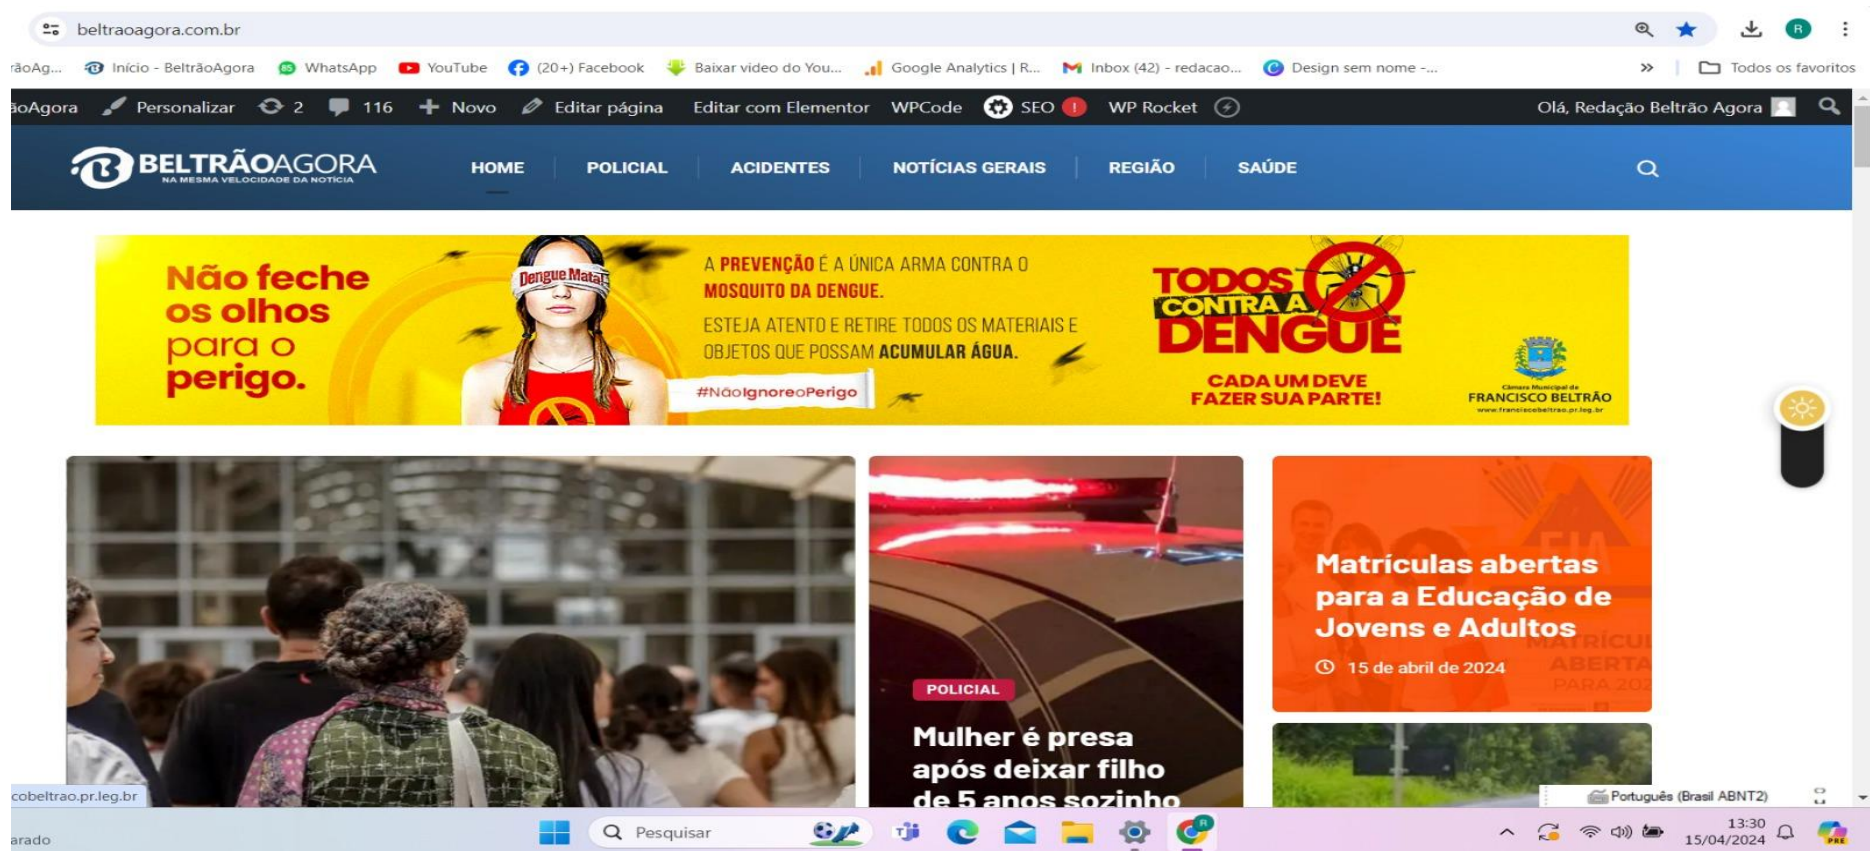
beltraoagora.com.br

rãoAg... Início - BeltrãoAgora WhatsApp YouTube (20+) Facebook Baixar video do You... Google Analytics | R... Inbox (42) - redacao... Design sem nome -... » Todos os favoritos

ãoAgora Personalizar 2 116 Novo Editar página Editar com Elementor WPCode SEO ! WP Rocket Olá, Redação Beltrão Agora

BELTRÃOAGORA NA MESMA VELOCIDADE DA NOTÍCIA

HOME POLICIAL ACIDENTES NOTÍCIAS GERAIS REGIÃO SAÚDE

Não feche os olhos para o perigo.

Dengue Mata!

#NãoIgnoreoPerigo

A PREVENÇÃO É A ÚNICA ARMA CONTRA O MOSQUITO DA DENGUE.

ESTEJA ATENTO E RETIRE TODOS OS MATERIAIS E OBJETOS QUE POSSAM ACUMULAR ÁGUA.

TODOS CONTRA A DENGUE

CADA UM DEVE FAZER SUA PARTE!

Câmara Municipal de FRANCISCO BELTRÃO www.franciscobeltrao.pr.leg.br

Matrículas abertas para a Educação de Jovens e Adultos

15 de abril de 2024

POLICIAL

Mulher é presa após deixar filho de 5 anos sozinho

cobeltrao.pr.leg.br

arado

Pesquisar

Português (Brasil ABNT2)

13:30
15/04/2024